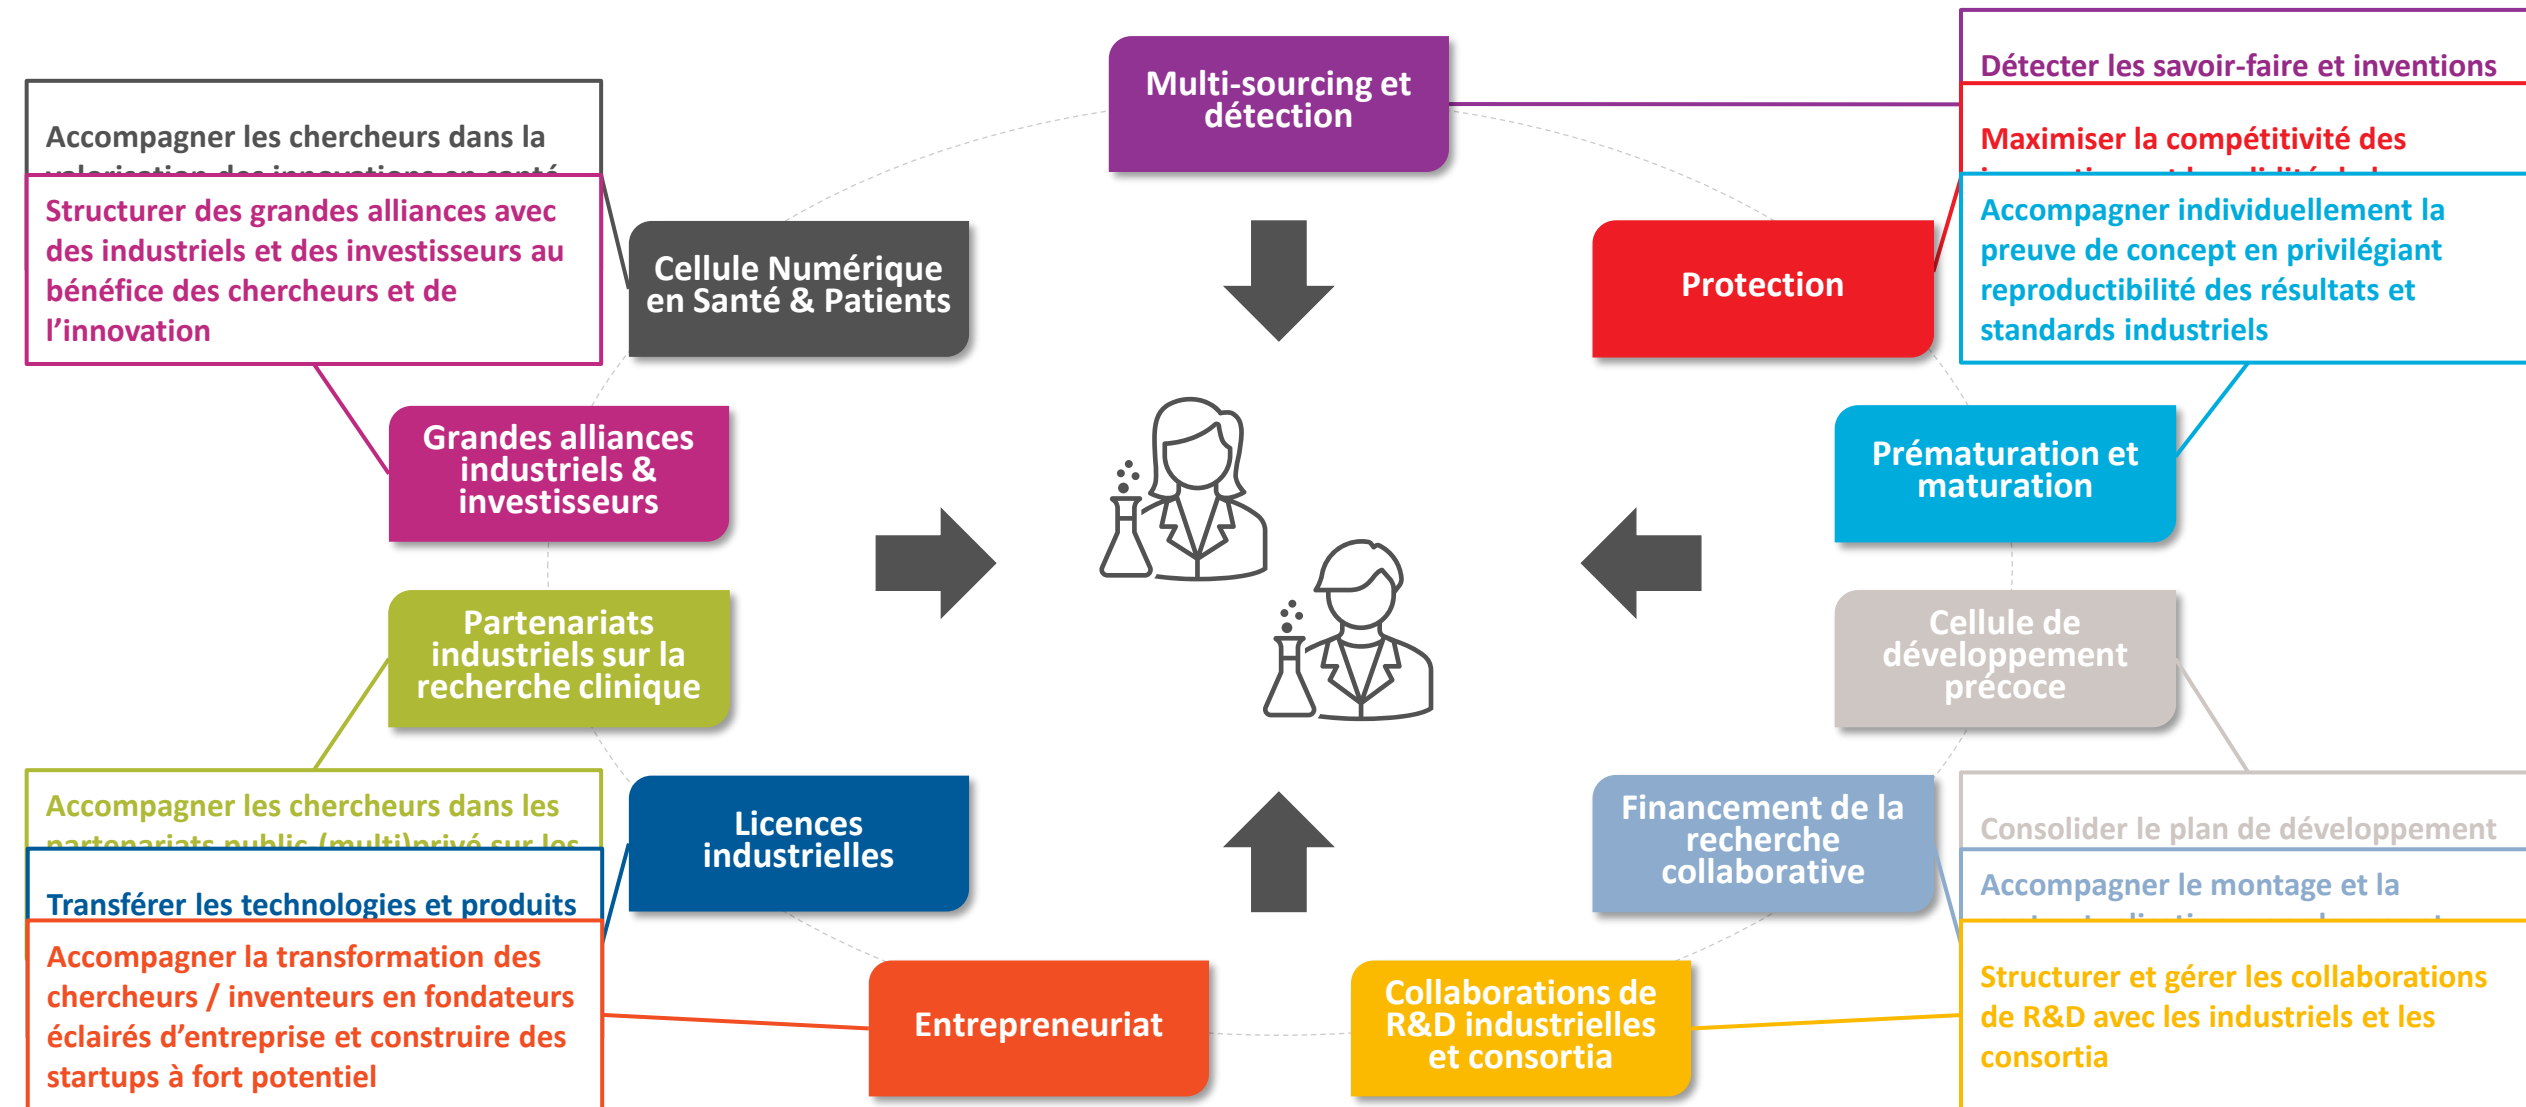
Accompagner les chercheurs dans la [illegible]

Structurer des grandes alliances avec des industriels et des investisseurs au bénéfice des chercheurs et de l'innovation

Multi-sourcing et détection

Détecter les savoir-faire et inventions

Maximiser la compétitivité des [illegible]

Accompagner individuellement la preuve de concept en privilégiant reproductibilité des résultats et standards industriels

Cellule Numérique en Santé & Patients

Protection

Grandes alliances industriels & investisseurs

Prématuration et maturation

Partenariats industriels sur la recherche clinique

Cellule de développement précoce

Accompagner les chercheurs dans les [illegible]

Transférer les technologies et produits

Accompagner la transformation des chercheurs / inventeurs en fondateurs éclairés d'entreprise et construire des startups à fort potentiel

Licences industrielles

Financement de la recherche collaborative

Consolider le plan de développement

Accompagner le montage et la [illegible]

Entrepreneuriat

Collaborations de R&D industrielles et consortia

Structurer et gérer les collaborations de R&D avec les industriels et les consortia